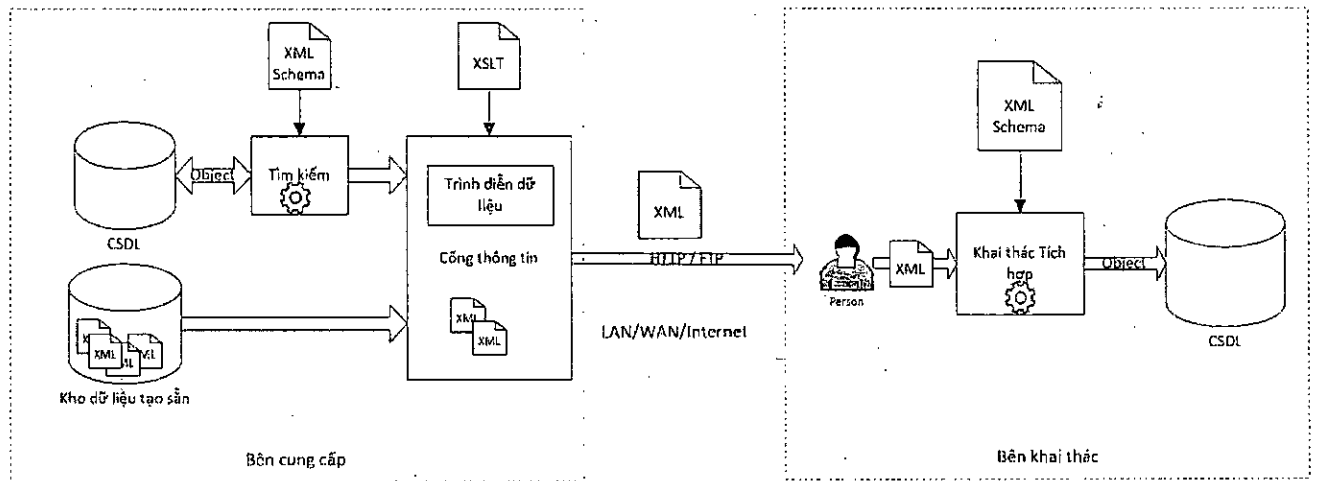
XML Schema

XSLT

Object

Tìm kiếm

Trình diễn dữ liệu

CSDL

Cổng thông tin

XML

XML

XML

XML

XML

XML

Kho dữ liệu tạo sẵn

HTTP / FTP

LAN/WAN/Internet

Bên cung cấp

XML Schema

Person

XML

Khai thác Tích hợp

Object

CSDL

Bên khai thác